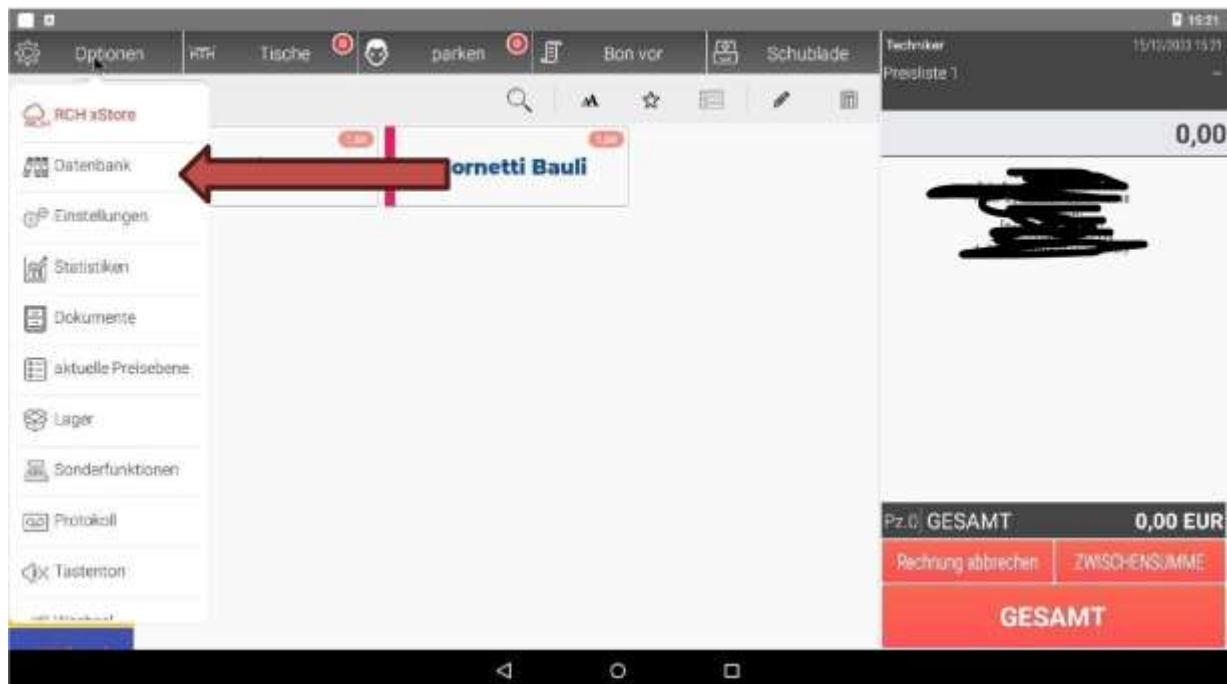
15:21

Optionen
RTH
Tische
parken
Bon vor
Schublade

Techniker
15/10/2023 15:21
Preisliste 1
-

0,00

RCH xStore
Datenbank
Einstellungen
Statistiken
Dokumente
aktuelle Preisebene
Lager
Sonderfunktionen
Protokoll
Tastenton
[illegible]

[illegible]
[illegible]
ornetti Bauli

Pz.0 GESAMT
0,00 EUR
Rechnung abbrechen
ZWISCHENSUMME
GESAMT